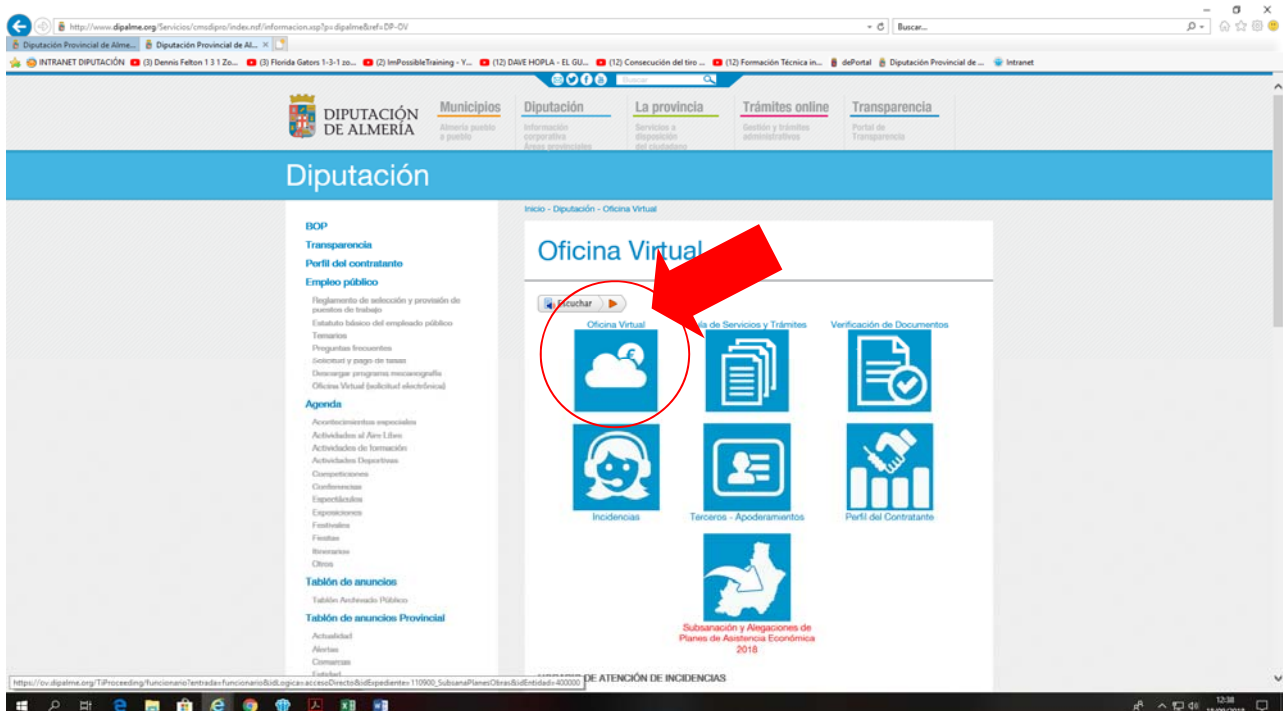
http://www.dipalme.org/Servicios/cmsdipro/index.nsf/informacion.xsp?p=dipalme&ref=DP-OV
Buscar...
Diputación Provincial de Alme... Diputación Provincial de Al... ×
INTRANET DIPUTACIÓN (3) Dennis Felton 1 3 1 Zo... (3) Florida Gators 1-3-1 zo... (2) ImPossibleTraining - Y... (12) DAVE HOPLA - EL GU... (12) Consecución del tiro ... (12) Formación Técnica in... dePortal Diputación Provincial de ... Intranet
Buscar

DIPUTACIÓN DE ALMERÍA
Municipios
Almería pueblo a pueblo
Diputación
Información corporativa
Áreas provinciales
La provincia
Servicios a disposición del ciudadano
Trámites online
Gestión y trámites administrativos
Transparencia
Portal de Transparencia

Diputación

BOP
Transparencia
Perfil del contratante
Empleo público
Reglamento de selección y provisión de puestos de trabajo
Estatuto básico del empleado público
Temarios
Preguntas frecuentes
Solicitud y pago de tasas
Descargar programa mecanografía
Oficina Virtual (solicitud electrónica)
Agenda
Acontecimientos especiales
Actividades al Aire Libre
Actividades de formación
Actividades Deportivas
Competiciones
Conferencias
Espectáculos
Exposiciones
Festivales
Fiestas
Itinerarios
Otros
Tablón de anuncios
Tablón Archivado Público
Tablón de anuncios Provincial
Actualidad
Alertas
Comarcas
Entidad

Inicio - Diputación - Oficina Virtual

Oficina Virtual

Escuchar

Oficina Virtual
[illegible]a de Servicios y Trámites
Verificación de Documentos
Incidencias
Terceros - Apoderamentos
Perfil del Contratante
Subsanación y Alegaciones de Planes de Asistencia Económica 2018

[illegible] DE ATENCIÓN DE INCIDENCIAS

https://ov.dipalme.org/TiProceeding/funcionario?entrada=funcionario&idLogica=accesoDirecto&idExpediente=110900_SubsanaPlanesObras&idEntidad=400000

12:38